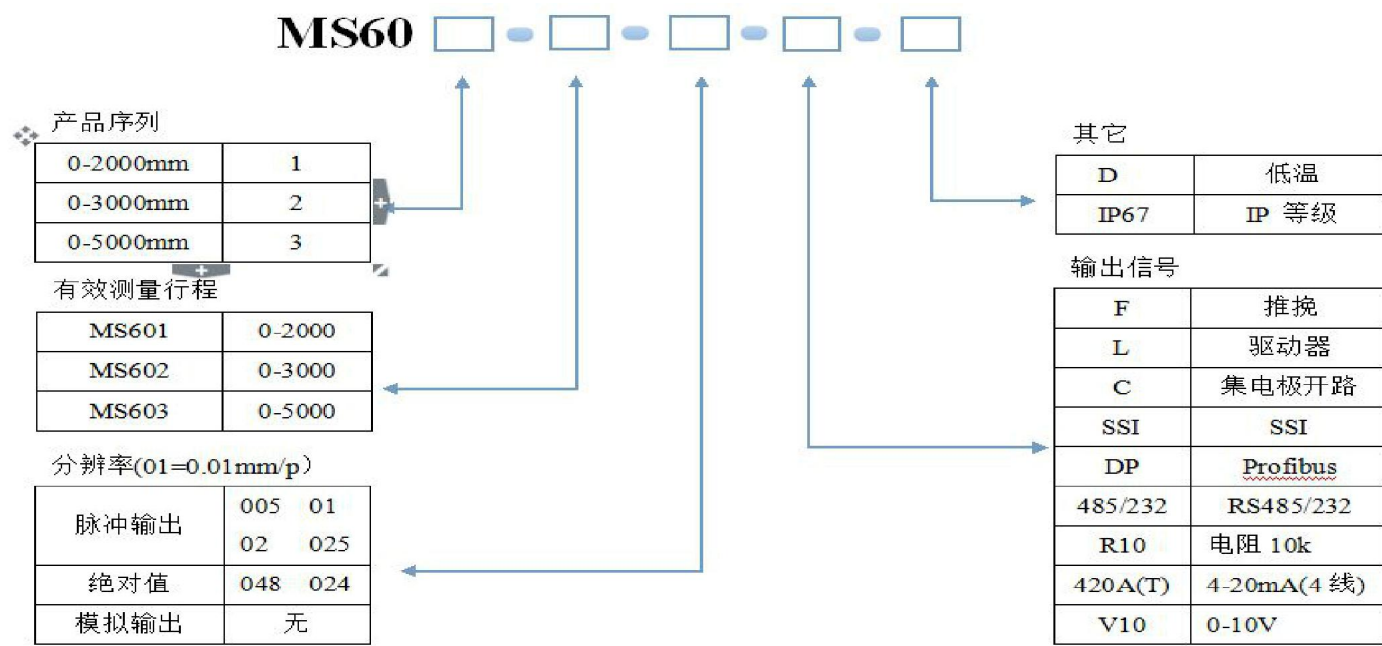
MS60

产品序列

| 0-2000mm | 1 |
|---|---|
| 0-3000mm | 2 |
| 0-5000mm | 3 |

有效测量行程

| MS601 | 0-2000 |
|---|---|
| MS602 | 0-3000 |
| MS603 | 0-5000 |

分辨率(01=0.01mm/p)

| 脉冲输出 | 005 01 02 025 |
|---|---|
| 绝对值 | 048 024 |
| 模拟输出 | 无 |

其它

| D | 低温 |
|---|---|
| IP67 | IP 等级 |

输出信号

| F | 推挽 |
|---|---|
| L | 驱动器 |
| C | 集电极开路 |
| SSI | SSI |
| DP | Profibus |
| 485/232 | RS485/232 |
| R10 | 电阻 10k |
| 420A(T) | 4-20mA(4 线) |
| V10 | 0-10V |